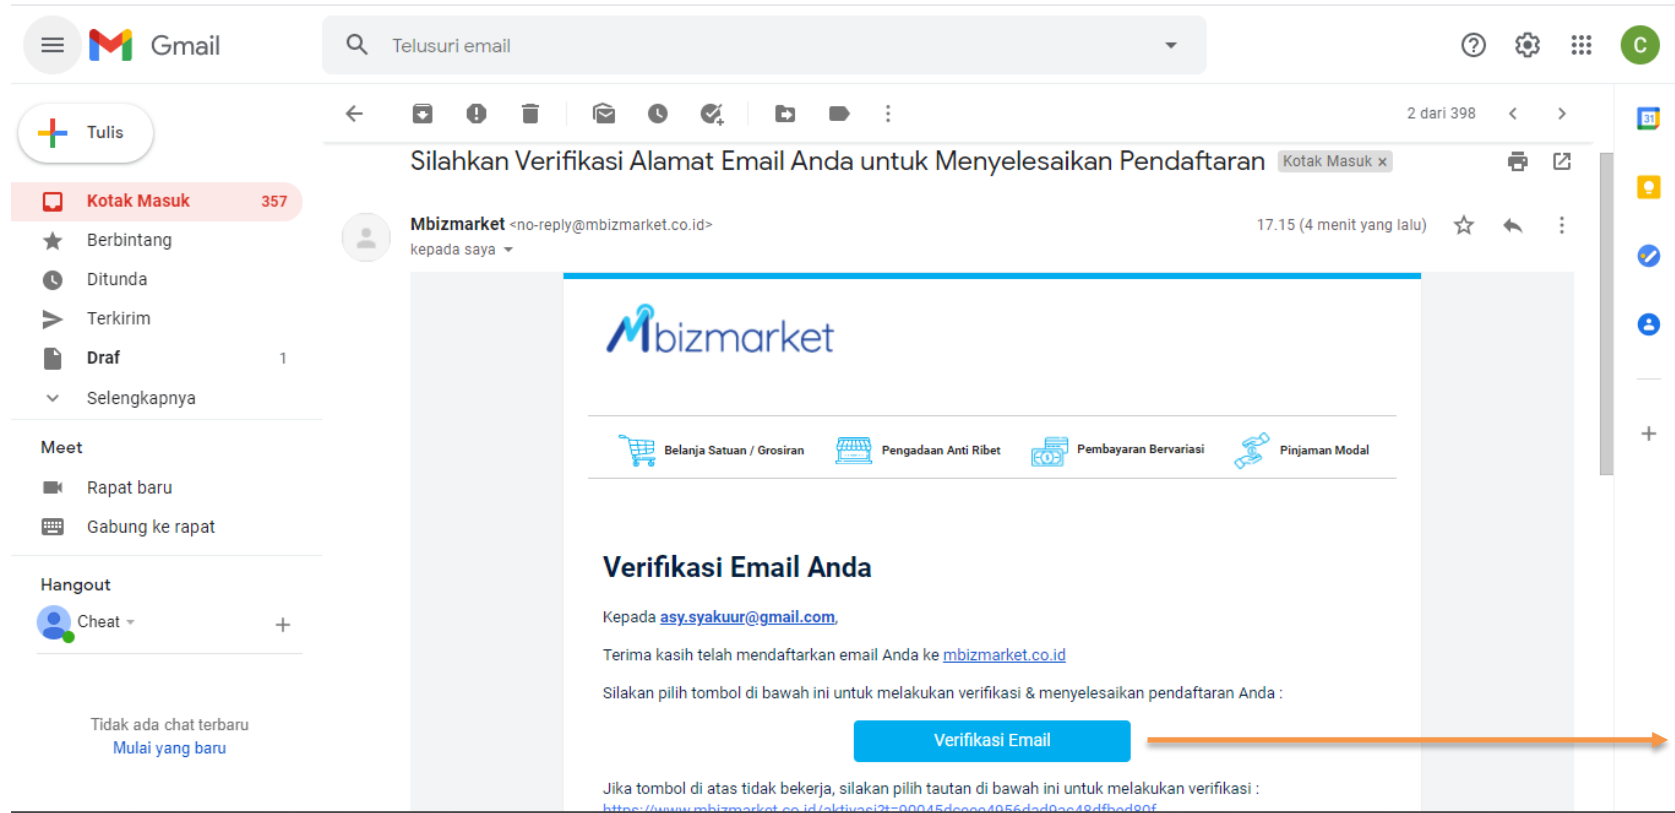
Gmail

Telusuri email

C

Tulis

Kotak Masuk 357

Berbintang

Ditunda

Terkirim

Draf 1

Selengkapnya

Meet

Rapat baru

Gabung ke rapat

Hangout

Cheat

Tidak ada chat terbaru
Mulai yang baru

2 dari 398

Silahkan Verifikasi Alamat Email Anda untuk Menyelesaikan Pendaftaran Kotak Masuk ×

Mbizmarket <no-reply@mbizmarket.co.id>
kepada saya

17.15 (4 menit yang lalu)

Mbizmarket

Belanja Satuan / Grosiran Pengadaan Anti Ribet Pembayaran Bervariasi Pinjaman Modal

Verifikasi Email Anda

Kepada asy.syakuur@gmail.com,

Terima kasih telah mendaftarkan email Anda ke mbizmarket.co.id

Silakan pilih tombol di bawah ini untuk melakukan verifikasi & menyelesaikan pendaftaran Anda :

Verifikasi Email

Jika tombol di atas tidak bekerja, silakan pilih tautan di bawah ini untuk melakukan verifikasi :

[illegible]